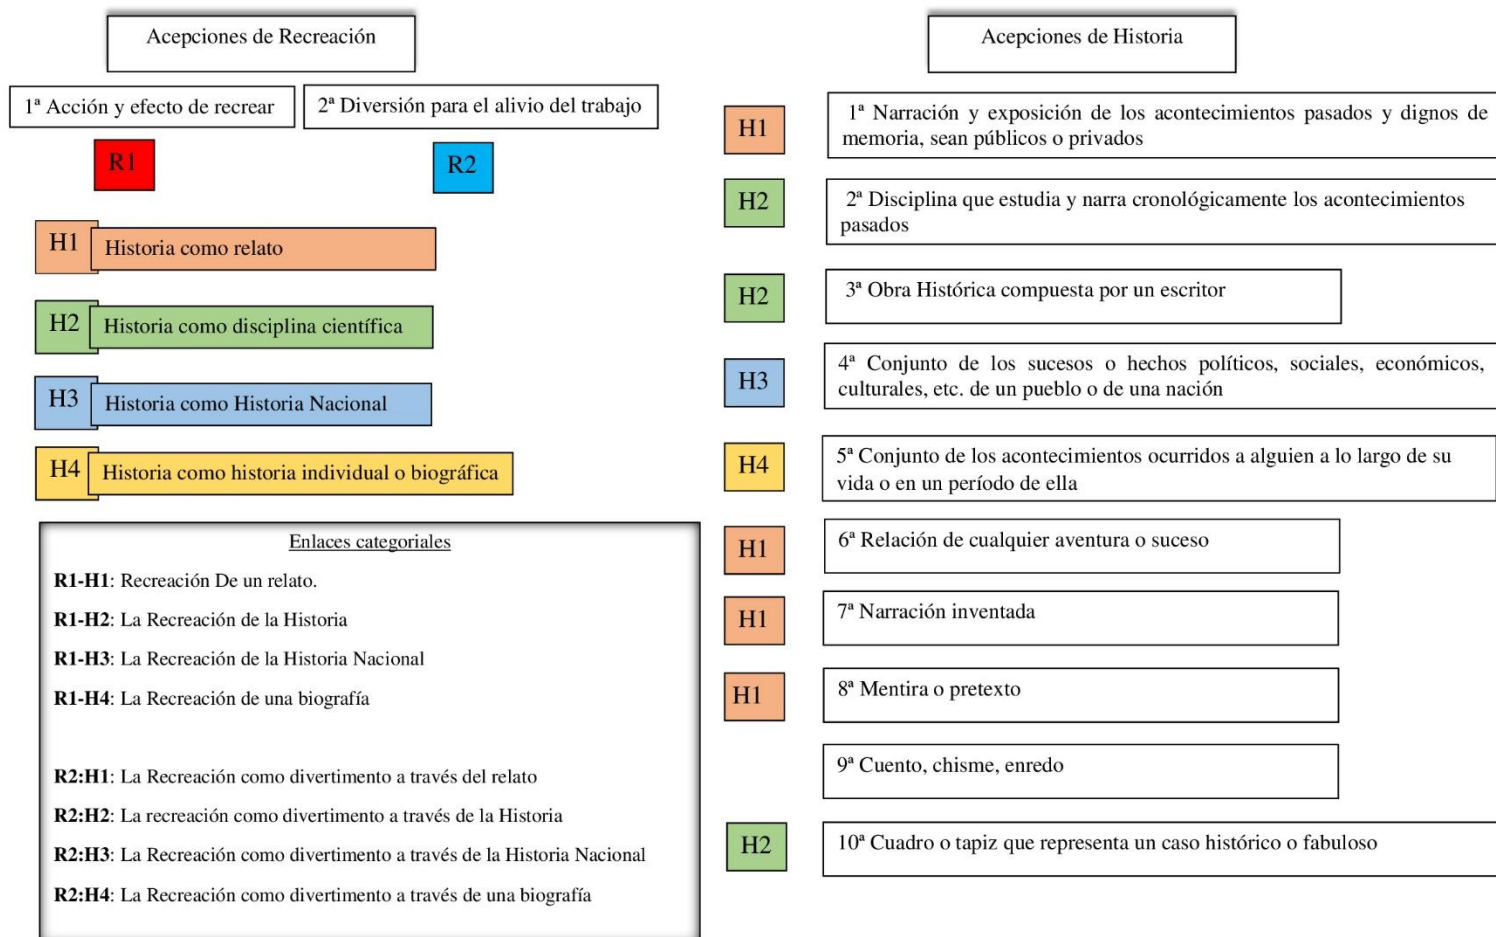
Acepciones de Recreación

1ª Acción y efecto de recrear

2ª Diversión para el alivio del trabajo

R1

R2

H1 Historia como relato

H2 Historia como disciplina científica

H3 Historia como Historia Nacional

H4 Historia como historia individual o biográfica

Enlaces categoriales

**R1-H1**: Recreación De un relato.

**R1-H2**: La Recreación de la Historia

**R1-H3**: La Recreación de la Historia Nacional

**R1-H4**: La Recreación de una biografía

**R2:H1**: La Recreación como divertimento a través del relato

**R2:H2**: La recreación como divertimento a través de la Historia

**R2:H3**: La Recreación como divertimento a través de la Historia Nacional

**R2:H4**: La Recreación como divertimento a través de una biografía

Acepciones de Historia

H1 1ª Narración y exposición de los acontecimientos pasados y dignos de memoria, sean públicos o privados

H2 2ª Disciplina que estudia y narra cronológicamente los acontecimientos pasados

H2 3ª Obra Histórica compuesta por un escritor

H3 4ª Conjunto de los sucesos o hechos políticos, sociales, económicos, culturales, etc. de un pueblo o de una nación

H4 5ª Conjunto de los acontecimientos ocurridos a alguien a lo largo de su vida o en un período de ella

H1 6ª Relación de cualquier aventura o suceso

H1 7ª Narración inventada

H1 8ª Mentira o pretexto

9ª Cuento, chisme, enredo

H2 10ª Cuadro o tapiz que representa un caso histórico o fabuloso